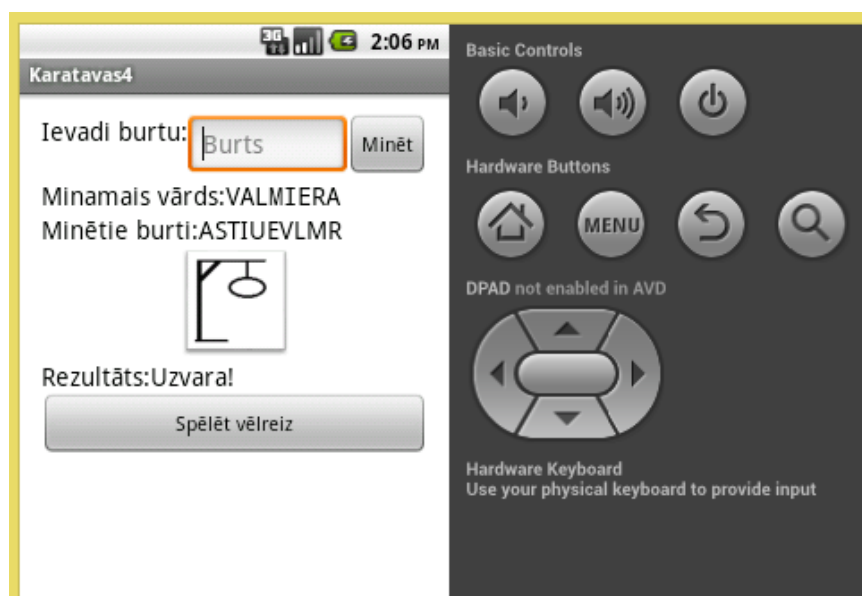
3G 2:06 PM

Karatavas4

Ievadi burtu: Burts Minēt

Minamais vārds:VALMIERA

Minētie burti:ASTIUEVLMR

Rezultāts:Uzvara!

Spēlēt vēlreiz

Basic Controls

Hardware Buttons

MENU

DPAD not enabled in AVD

Hardware Keyboard
Use your physical keyboard to provide input